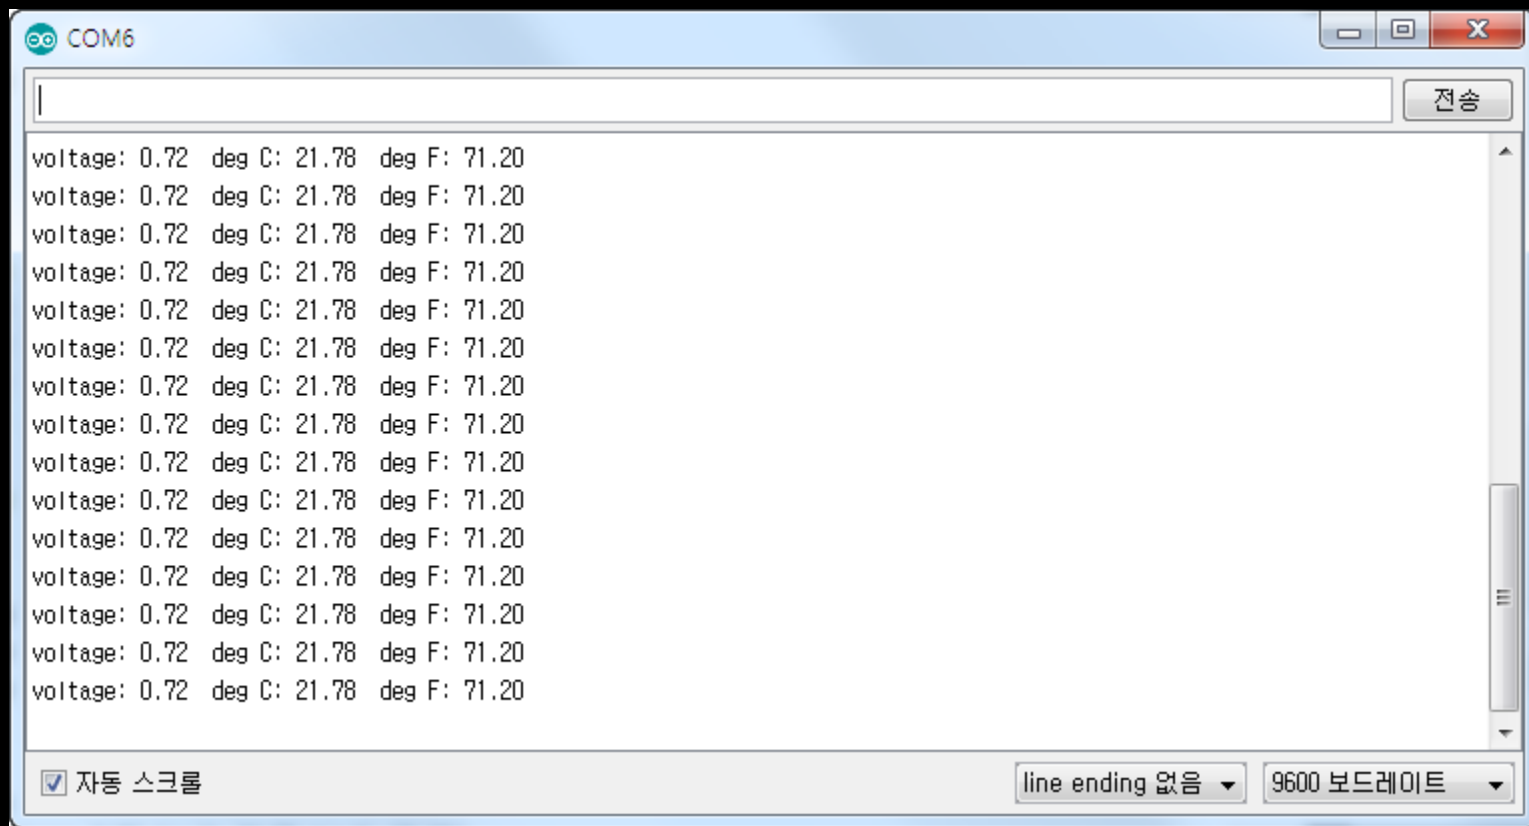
COM6

전송

voltage: 0.72 deg C: 21.78 deg F: 71.20
voltage: 0.72 deg C: 21.78 deg F: 71.20
voltage: 0.72 deg C: 21.78 deg F: 71.20
voltage: 0.72 deg C: 21.78 deg F: 71.20
voltage: 0.72 deg C: 21.78 deg F: 71.20
voltage: 0.72 deg C: 21.78 deg F: 71.20
voltage: 0.72 deg C: 21.78 deg F: 71.20
voltage: 0.72 deg C: 21.78 deg F: 71.20
voltage: 0.72 deg C: 21.78 deg F: 71.20
voltage: 0.72 deg C: 21.78 deg F: 71.20
voltage: 0.72 deg C: 21.78 deg F: 71.20
voltage: 0.72 deg C: 21.78 deg F: 71.20
voltage: 0.72 deg C: 21.78 deg F: 71.20
voltage: 0.72 deg C: 21.78 deg F: 71.20
voltage: 0.72 deg C: 21.78 deg F: 71.20

자동 스크롤

line ending 없음

9600 보드레이트